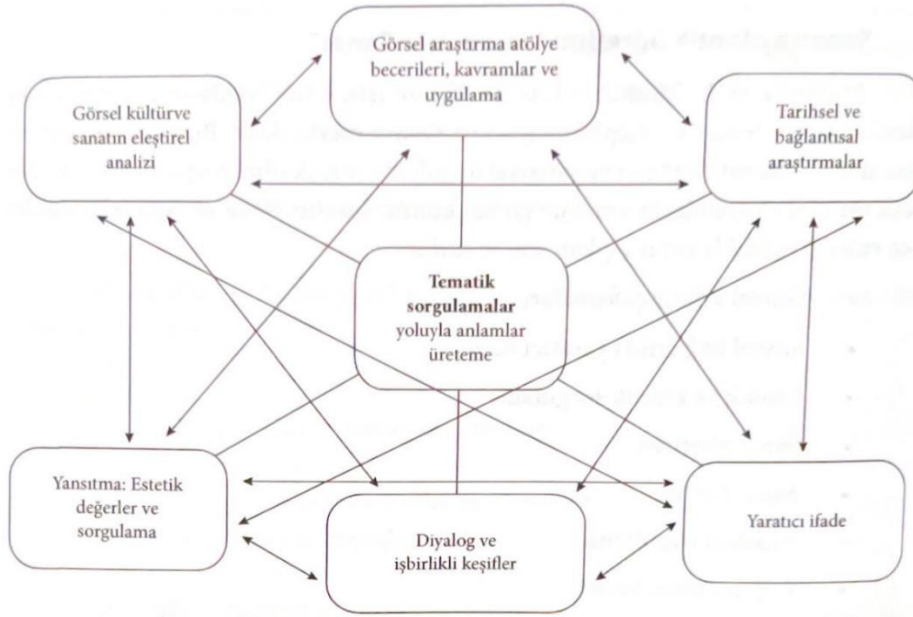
Görsel araştırma atölye becerileri, kavramlar ve uygulama

Görsel kültürve sanatın eleştirel analizi

Tarihsel ve bağlantısal araştırmalar

**Tematik sorgulamalar** yoluyla anlamlar üreteme

Yansıtma: Estetik değerler ve sorgulama

Diyalog ve işbirlikli keşifler

Yaratıcı ifade